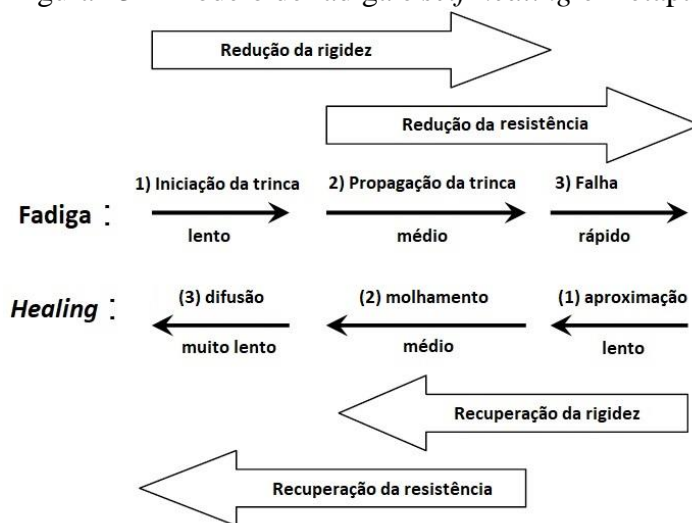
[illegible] de fadiga e self-healing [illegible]

Redução da rigidez

Redução da resistência

1) Iniciação da trinca
lento

2) Propagação da trinca
médio

3) Falha
rápido

Fadiga :

Healing :

(3) difusão
muito lento

(2) molhamento
médio

(1) aproximação
lento

Recuperação da rigidez

Recuperação da resistência